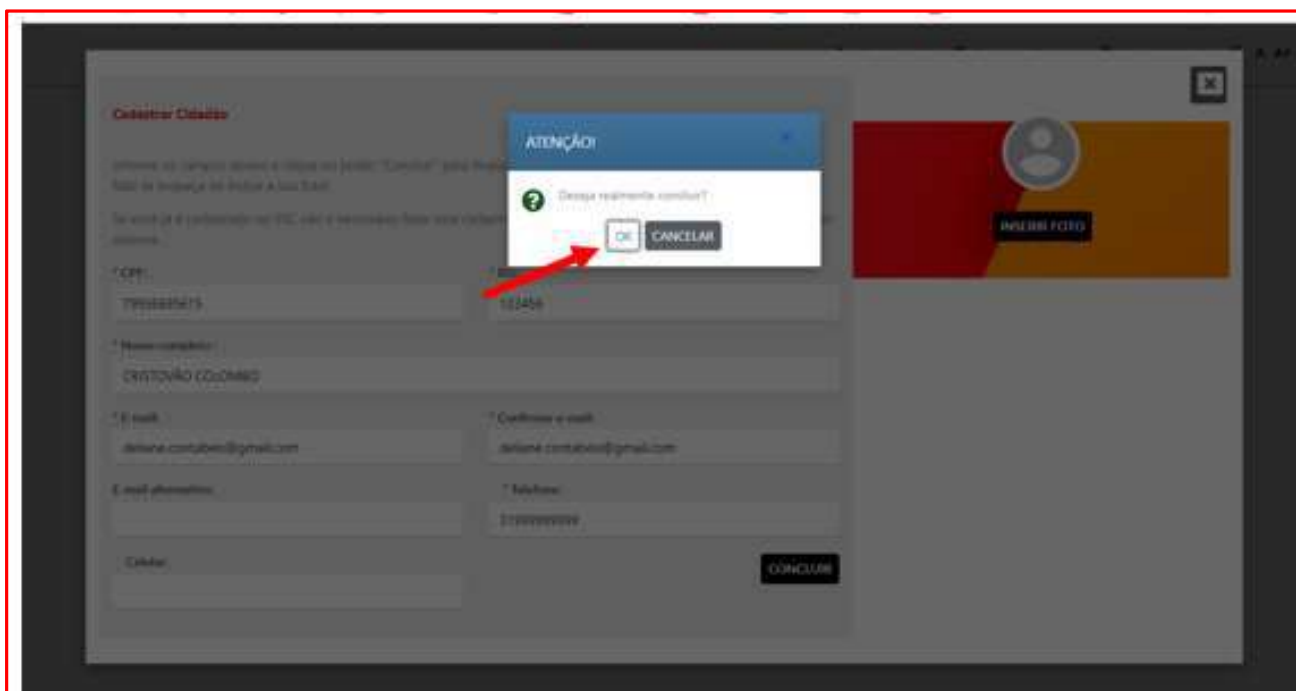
Cadastrar Cidadão

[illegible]

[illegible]

* CPF:
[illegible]

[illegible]
123456

* Nome completo:
CRISTOVÃO COLOMBO

* E-mail:
deilane.contabeis@gmail.com

* Confirmar e-mail:
deilane.contabeis@gmail.com

E-mail alternativo:

* Telefone:
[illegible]

Celular:

CONCLUIR

ATENÇÃO!
×
Deseja realmente concluir?
OK
CANCELAR

INSERIR FOTO

×